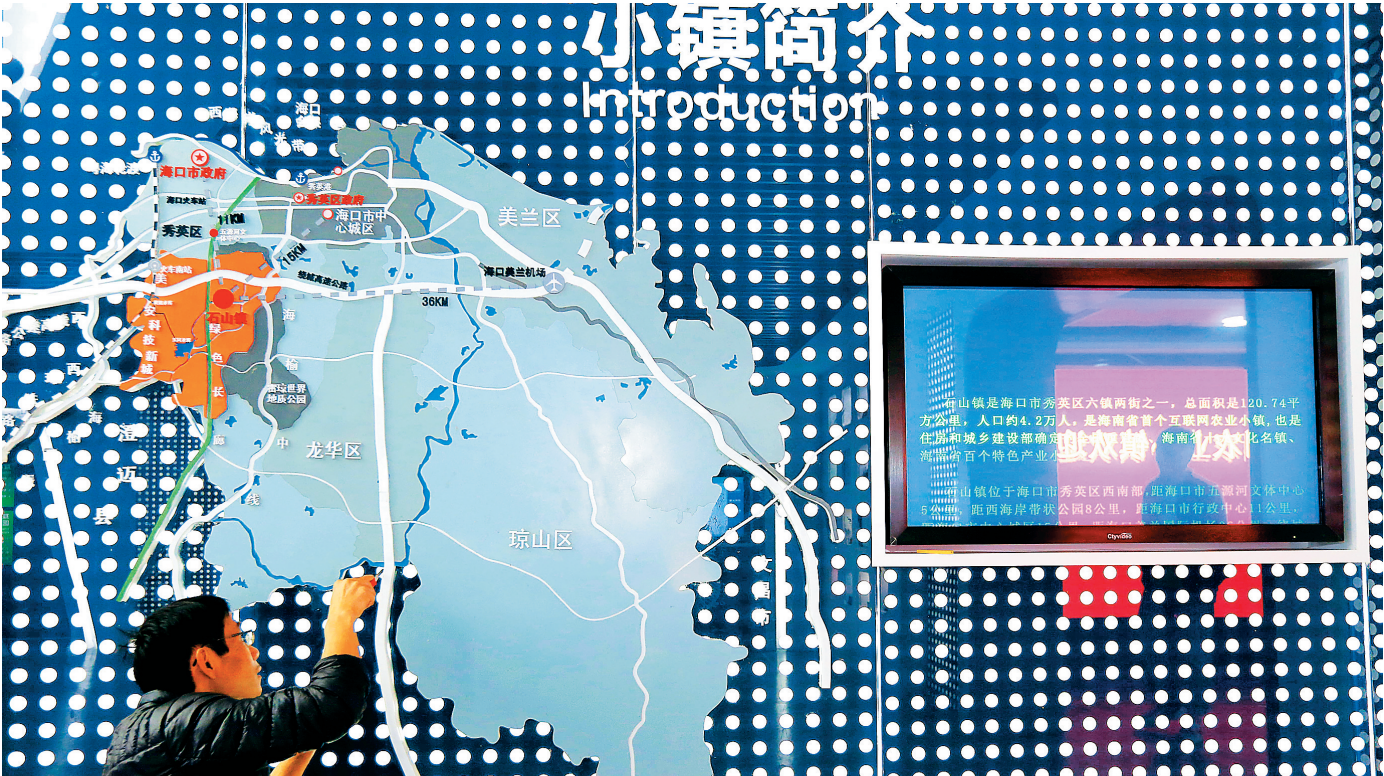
小镇简介
Introduction

海口
西
风
带
海口市政府
秀英区政府
海口火车站
11KM
海口市中心城区
秀英区
美兰区
15KM
海口美兰机场
36KM
绕城高速公路
石山镇
火车南站
美
安
科
技
新
城
海
绿
色
长
廊
雷琼世界地质公园
海
榆
中
线
龙华区
琼山区
西
线
澄
迈
县
文
昌
市

石山镇是海口市秀英区六镇两街之一，总面积是120.74平方公里，人口约4.2万人，是海南省首个互联网农业小镇，也是住房和城乡建设部确定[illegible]海南省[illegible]文化名镇、海南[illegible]百个特色产业小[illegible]

石山镇位于海口市秀英区西南部，距海口市五源河文体中心5公里，距西海岸带状公园8公里，距海口市行政中心11公里，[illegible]

Cty